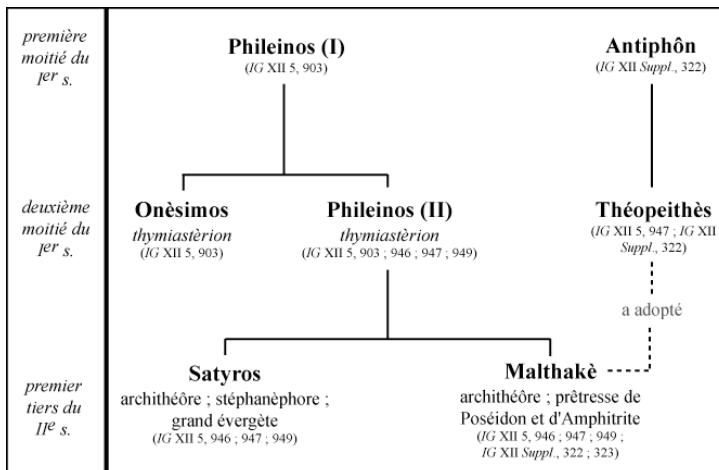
première moitié du Ier s.

Phileinos (I)
(*IG* XII 5, 903)

Antiphôn
(*IG* XII *Suppl.*, 322)

deuxième moitié du Ier s.

Onèsimos
*thymiastèrion*
(*IG* XII 5, 903)

Phileinos (II)
*thymiastèrion*
(*IG* XII 5, 903 ; 946 ; 947 ; 949)

Théopeithès
(*IG* XII 5, 947 ; *IG* XII *Suppl.*, 322)

a adopté

premier tiers du IIe s.

Satyros
archithéôre ; stéphanèphore ; grand évergète
(*IG* XII 5, 946 ; 947 ; 949)

Malthakè
archithéôre ; prêtresse de Poséidon et d'Amphitrite
(*IG* XII 5, 946 ; 947 ; 949 ; *IG* XII *Suppl.*, 322 ; 323)